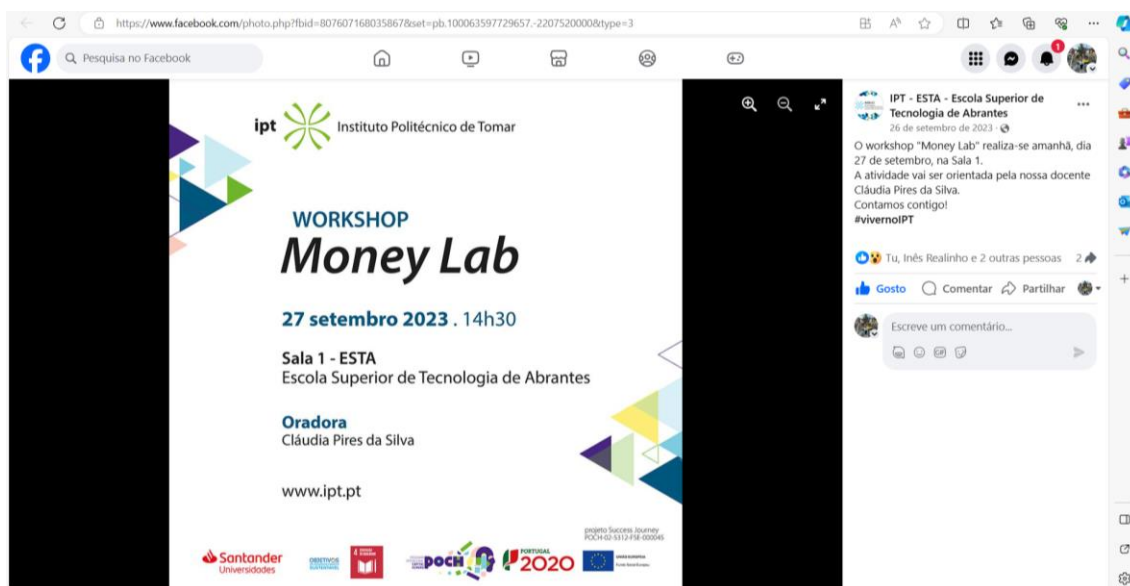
https://www.facebook.com/photo.php?fbid=807607168035867&set=pb.100063597729657.-2207520000&type=3

Pesquisa no Facebook

ipt Instituto Politécnico de Tomar

WORKSHOP
Money Lab

27 setembro 2023 . 14h30

Sala 1 - ESTA
Escola Superior de Tecnologia de Abrantes

Oradora
Cláudia Pires da Silva

www.ipt.pt

Santander Universidades

projeto Success Journey POCH-02-5312-FSE-000045

POCH PORTUGAL 2020

IPT - ESTA - Escola Superior de Tecnologia de Abrantes
26 de setembro de 2023

O workshop "Money Lab" realiza-se amanhã, dia 27 de setembro, na Sala 1.
A atividade vai ser orientada pela nossa docente Cláudia Pires da Silva.
Contamos contigo!
#vivernoIPT

Tu, Inês Realinho e 2 outras pessoas 2

Gosto Comentar Partilhar

Escreve um comentário...